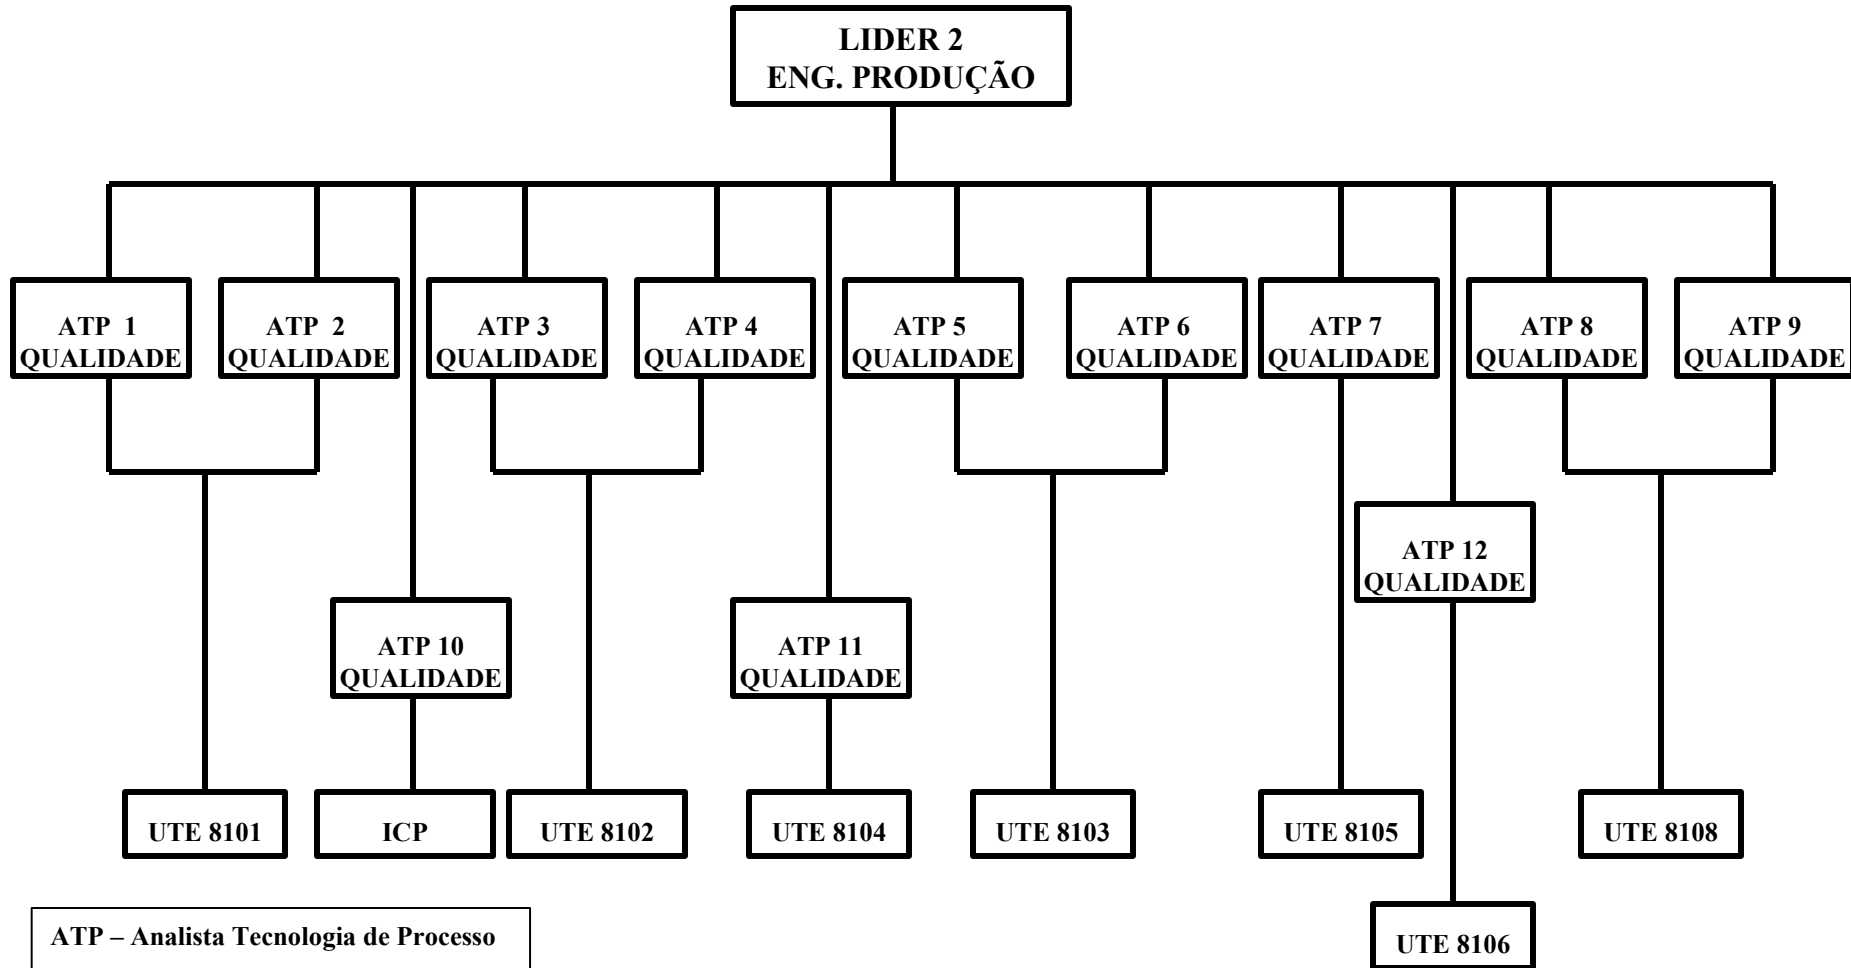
LIDER 2
ENG. PRODUÇÃO

ATP 1
QUALIDADE

ATP 2
QUALIDADE

ATP 3
QUALIDADE

ATP 4
QUALIDADE

ATP 5
QUALIDADE

ATP 6
QUALIDADE

ATP 7
QUALIDADE

ATP 8
QUALIDADE

ATP 9
QUALIDADE

ATP 12
QUALIDADE

ATP 10
QUALIDADE

ATP 11
QUALIDADE

UTE 8101

ICP

UTE 8102

UTE 8104

UTE 8103

UTE 8105

UTE 8108

UTE 8106

ATP – Analista Tecnologia de Processo